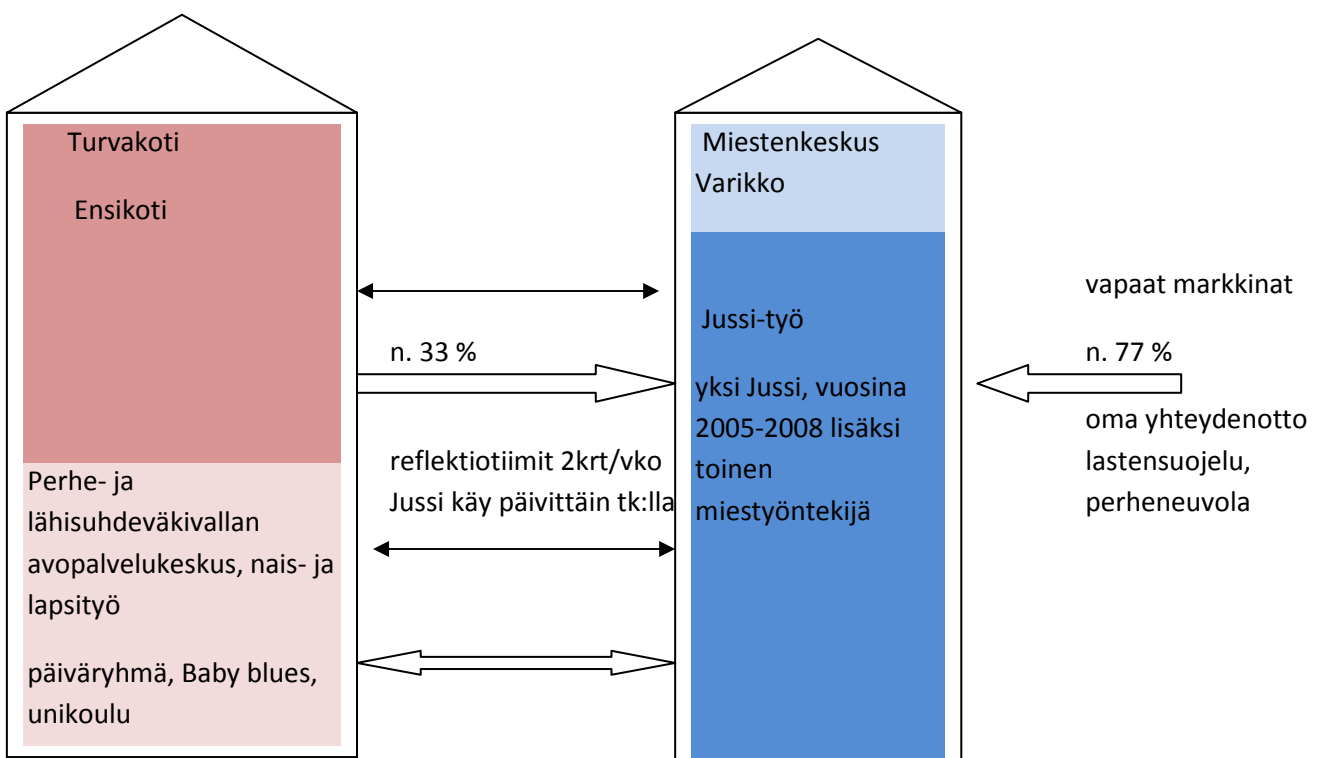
Turvakoti

Ensikoti

Perhe- ja lähisuhdeväkivallan avopalvelukeskus, nais- ja lapsityö

päiväryhmä, Baby blues, unikoulu

n. 33 %

reflektiotiimit 2krt/vko
Jussi käy päivittäin tk:lla

Miestenkeskus Varikko

Jussi-työ

yksi Jussi, vuosina 2005-2008 lisäksi toinen miestyöntekijä

vapaat markkinat

n. 77 %

oma yhteydenotto
lastensuojelu,
perheneuvola